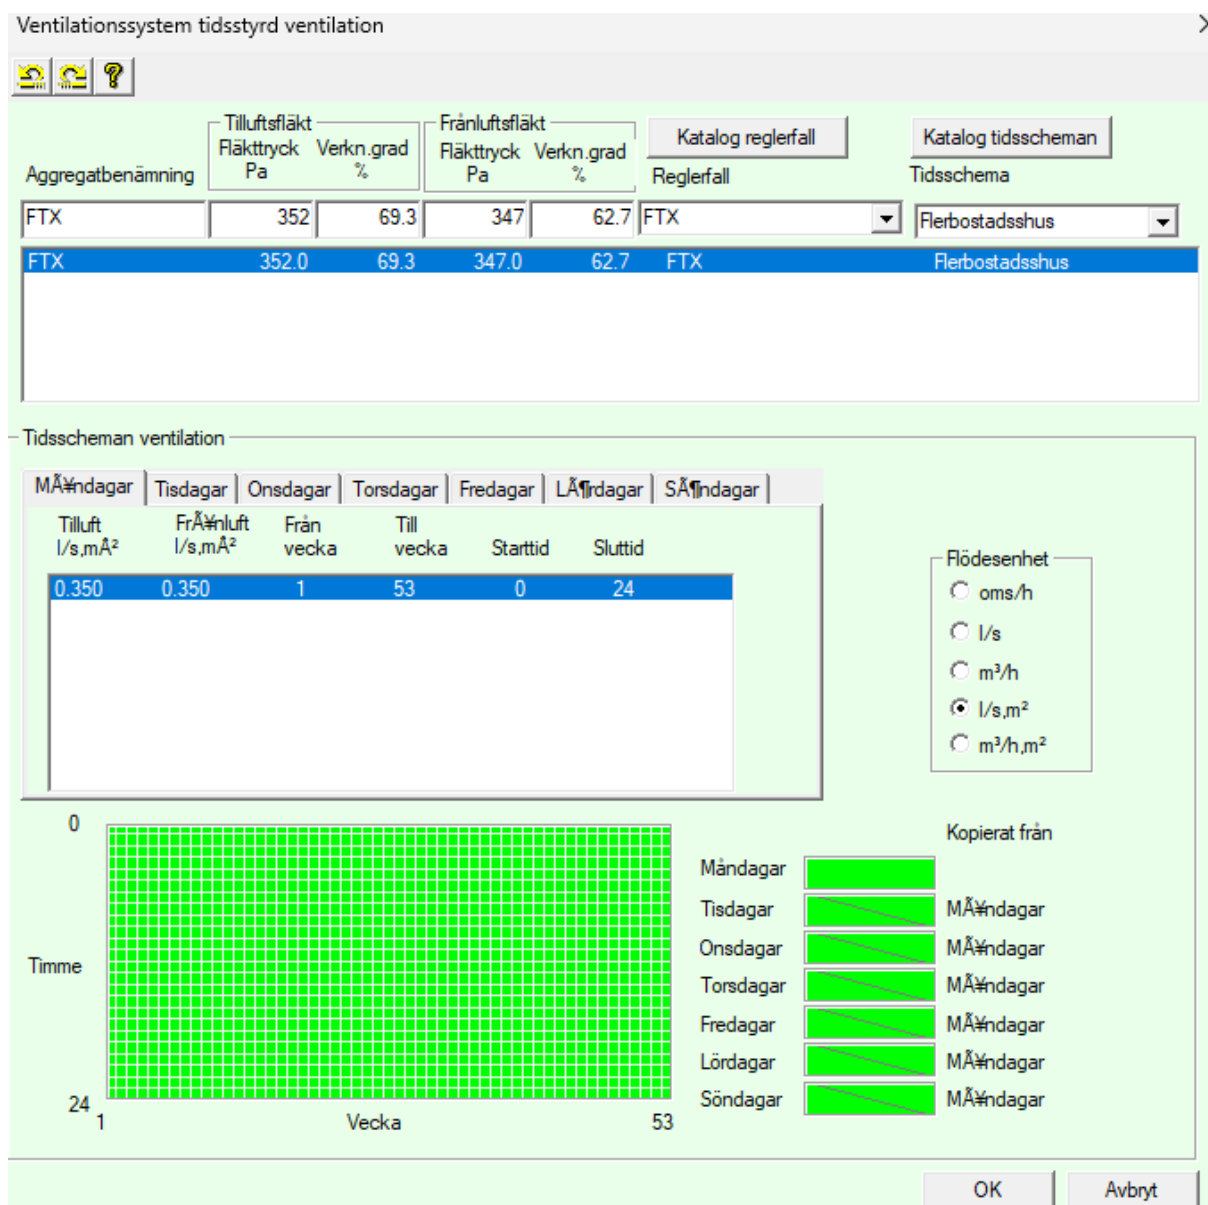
Ventilationssystem tidsstyrd ventilation

Tilluftsfläkt
Fläkttryck Pa
Verkn.grad %

Frånluftsfläkt
Fläkttryck Pa
Verkn.grad %

Katalog reglerfall
Katalog tidsscheman

Aggregatbenämning
Reglerfall
Tidsschema

FTX 352 69.3 347 62.7 FTX Flerbostadsshus

| FTX | 352.0 | 69.3 | 347.0 | 62.7 | FTX | Flerbostadsshus |
|---|---|---|---|---|---|---|

Tidsscheman ventilation

MÃ¥ndagar | Tisdagar | Onsdagar | Torsdagar | Fredagar | LÃ¶rdagar | SÃ¶ndagar

| Tilluft l/s,mÂ² | FrÃ¥nluft l/s,mÂ² | Från vecka | Till vecka | Starttid | Sluttid |
|---|---|---|---|---|---|
| 0.350 | 0.350 | 1 | 53 | 0 | 24 |

Flödesenhet
oms/h
l/s
m³/h
l/s,m²
m³/h,m²

0
Timme
24
1
Vecka
53

Kopierat från
Måndagar
Tisdagar MÃ¥ndagar
Onsdagar MÃ¥ndagar
Torsdagar MÃ¥ndagar
Fredagar MÃ¥ndagar
Lördagar MÃ¥ndagar
Söndagar MÃ¥ndagar

OK
Avbryt